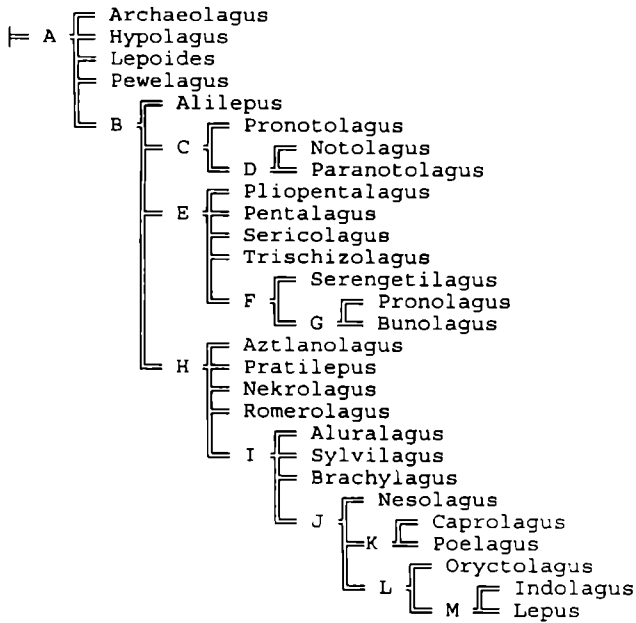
A
Archaeolagus
Hypolagus
Lepoides
Pewelagus
B
Alilepus
C
Pronotolagus
D
Notolagus
Paranotolagus
E
Pliopentalagus
Pentalagus
Sericolagus
Trischizolagus
F
Serengetilagus
G
Pronolagus
Bunolagus
H
Aztlanolagus
Pratilepus
Nekrolagus
Romerolagus
I
Aluralagus
Sylvilagus
Brachylagus
J
Nesolagus
K
Caprolagus
Poelagus
L
Oryctolagus
M
Indolagus
Lepus